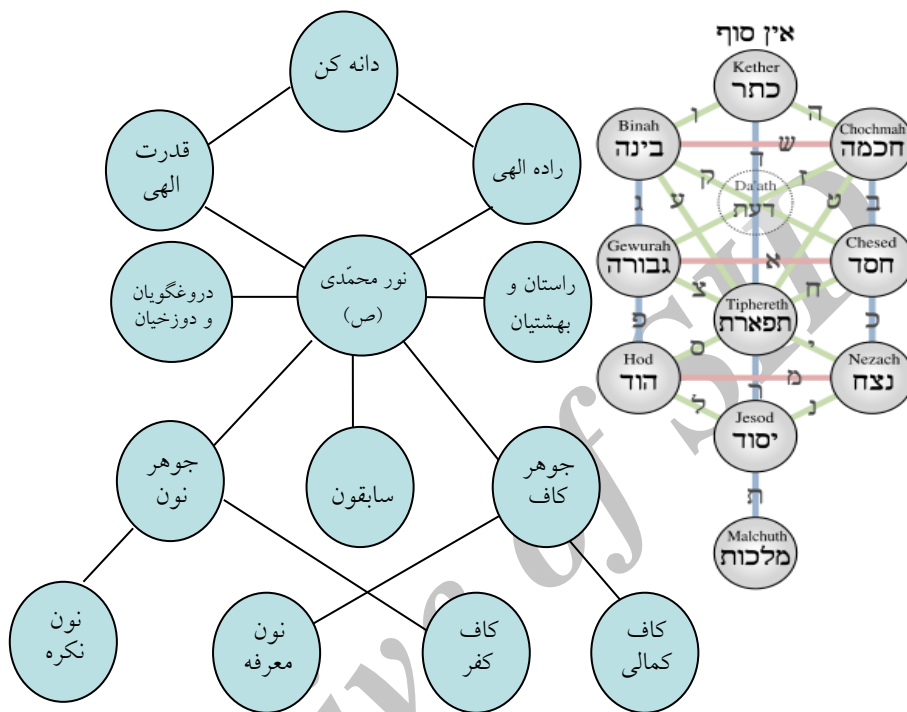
دانه کن

قدرت الهی

راده الهی

دروغگویان و دوزخیان

نور محمّدی (ص)

راستان و بهشتیان

جوهر نون

سابقون

جوهر کاف

نون نکره

نون معرفه

کاف کفر

کاف کمالی

אין סוף

Kether
כתר

Binah
בינה

Chochmah
חכמה

Daath
דעת

Gewurah
גבורה

Chesed
חסד

Tiphereth
תפארת

Hod
הוד

Nezach
נצח

Jesod
יסוד

Malchuth
מלכות

ו ה ש ד ק ז ע ט ג ב א צ ח פ כ ס י מ ר ל נ ת